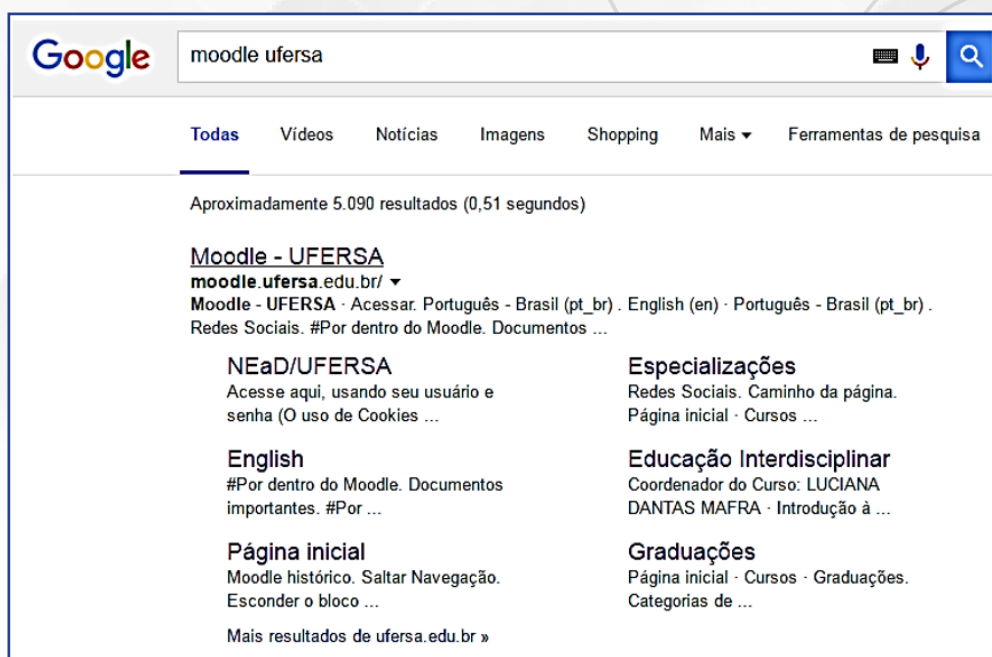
Google

moodle ufersa

Todas Vídeos Notícias Imagens Shopping Mais ▾ Ferramentas de pesquisa

Aproximadamente 5.090 resultados (0,51 segundos)

Moodle - UFERSA
moodle.ufersa.edu.br/ ▾
Moodle - UFERSA · Acessar. Português - Brasil (pt_br) . English (en) · Português - Brasil (pt_br) . Redes Sociais. #Por dentro do Moodle. Documentos ...

NEaD/UFERSA
Acesse aqui, usando seu usuário e senha (O uso de Cookies ...

English
#Por dentro do Moodle. Documentos importantes. #Por ...

Página inicial
Moodle histórico. Saltar Navegação. Esconder o bloco ...

Especializações
Redes Sociais. Caminho da página. Página inicial · Cursos ...

Educação Interdisciplinar
Coordenador do Curso: LUCIANA DANTAS MAFRA · Introdução à ...

Graduações
Página inicial · Cursos · Graduações. Categorias de ...

Mais resultados de ufersa.edu.br »